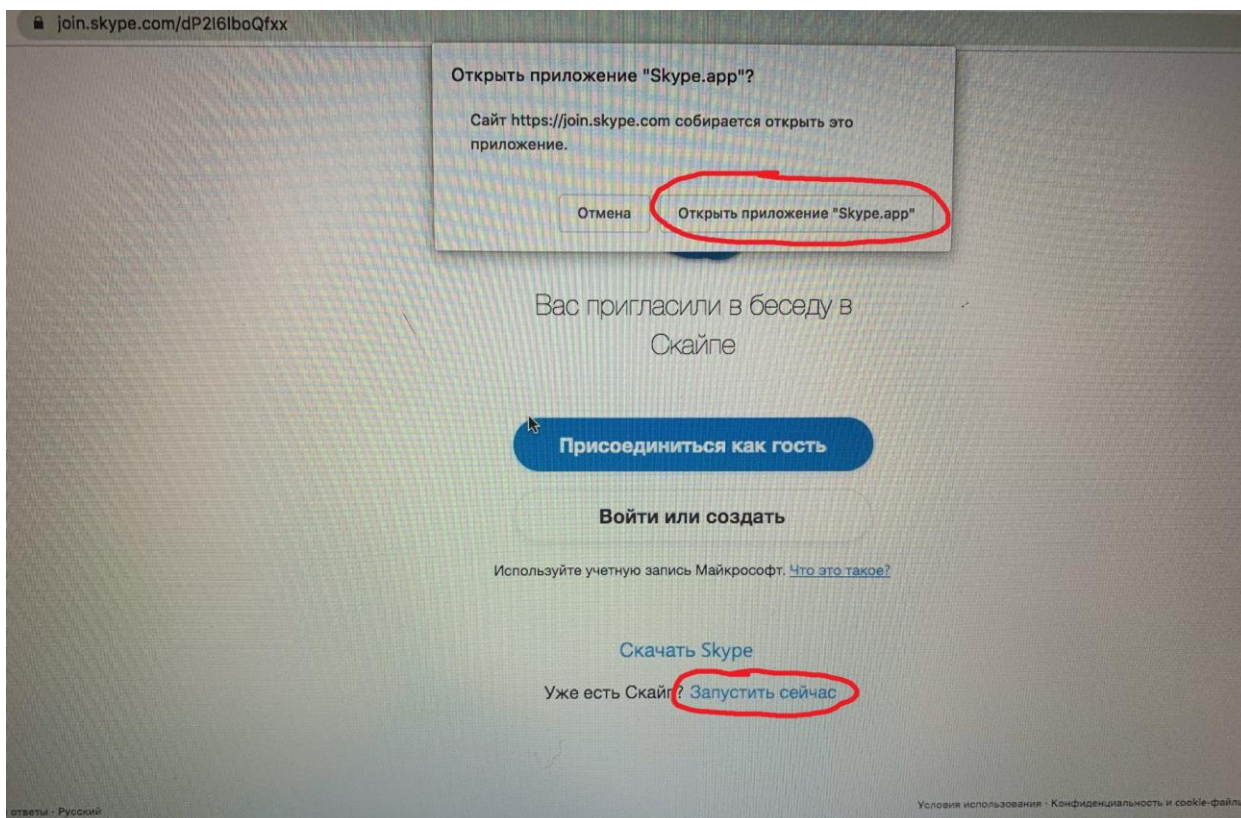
join.skype.com/dP2I6IboQfxx

Открыть приложение "Skype.app"?

Сайт https://join.skype.com собирается открыть это приложение.

Отмена

Открыть приложение "Skype.app"

Вас пригласили в беседу в Скайпе

Присоединиться как гость

Войти или создать

Используйте учетную запись Майкрософт. Что это такое?

Скачать Skype

Уже есть Скайп? Запустить сейчас

ответы · Русский

Условия использования · Конфиденциальность и cookie-файлы